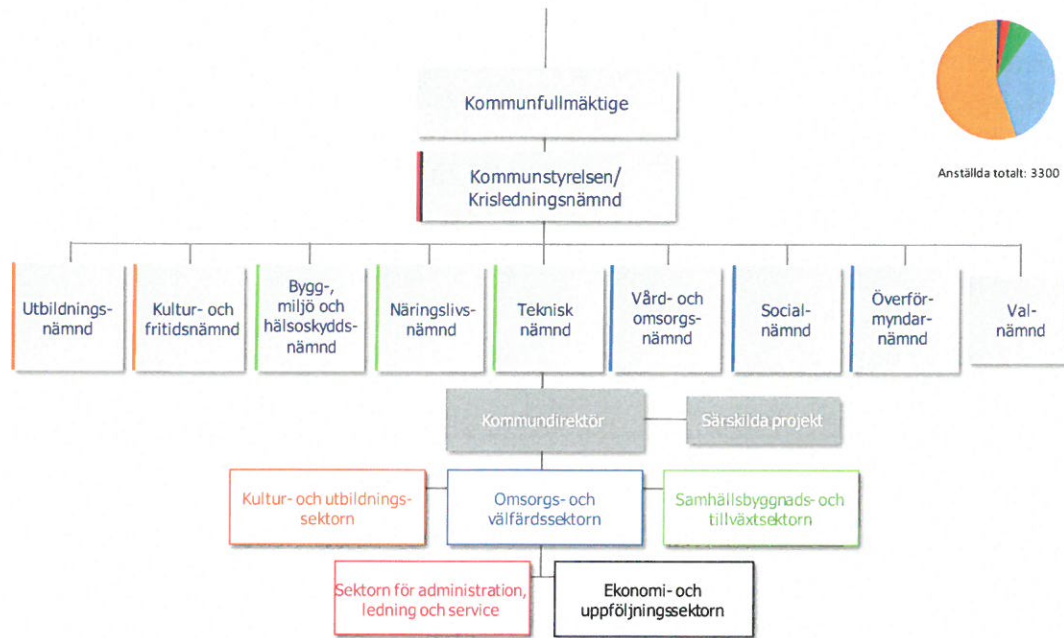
Anställda totalt: 3300

Kommunfullmäktige

Kommunstyrelsen/ Krisledningsnämnd

Utbildningsnämnd

Kultur- och fritidsnämnd

Bygg-, miljö och hälsoskyddsnämnd

Näringslivsnämnd

Teknisk nämnd

Vård- och omsorgsnämnd

Socialnämnd

Överförmyndarnämnd

Valnämnd

Kommundirektör

Särskilda projekt

Kultur- och utbildningssektorn

Omsorgs- och välfärdssektorn

Samhällsbyggnads- och tillväxtsektorn

Sektorn för administration, ledning och service

Ekonomi- och uppföljningssektorn